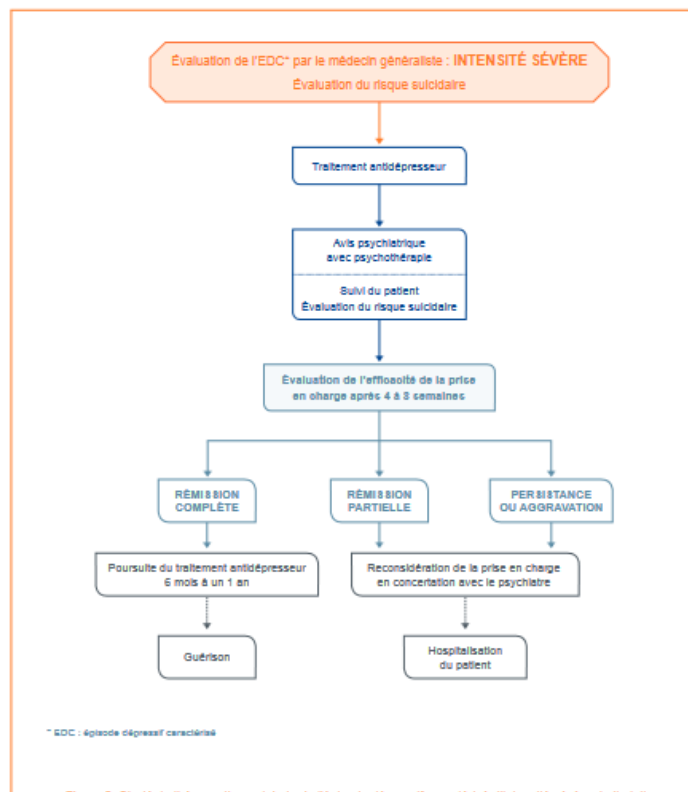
Évaluation de l'EDC* par le médecin généraliste : INTENSITÉ SÉVÈRE
Évaluation du risque suicidaire

Traitement antidépresseur

Avis psychiatrique avec psychothérapie

Suivi du patient
Évaluation du risque suicidaire

Évaluation de l'efficacité de la prise en charge après 4 à 8 semaines

RÉMISSION COMPLÈTE

RÉMISSION PARTIELLE

PERSISTANCE OU AGGRAVATION

Poursuite du traitement antidépresseur 6 mois à un 1 an

Reconsidération de la prise en charge en concertation avec le psychiatre

Guérison

Hospitalisation du patient

* EDC : épisode dépressif caractérisé

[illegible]